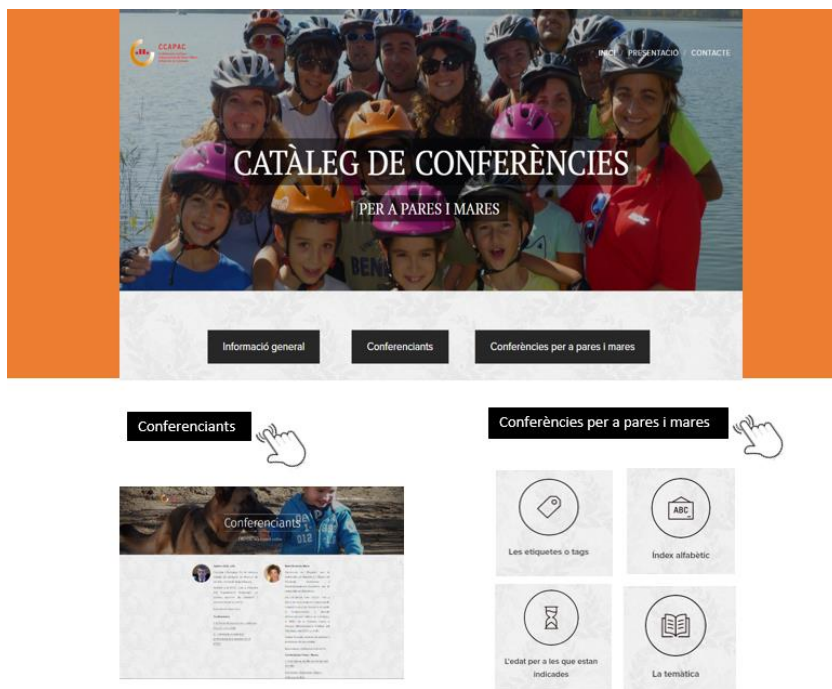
CCAPAC

INICI PRESENTACIÓ CONTACTE

CATÀLEG DE CONFERÈNCIES

PER A PARES I MARES

Informació general

Conferenciants

Conferències per a pares i mares

Conferenciants

Conferències per a pares i mares

Conferenciants

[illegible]

ABC

Les etiquetes o tags

Índex alfabètic

L'edat per a les que estan indicades

La temàtica